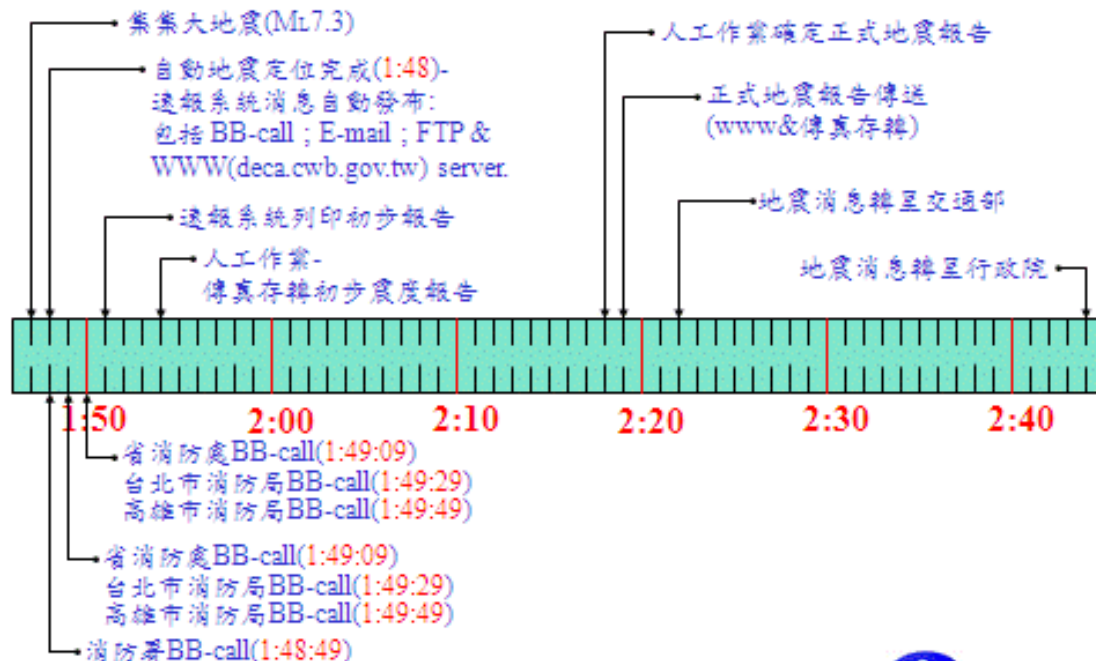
集集大地震(ML7.3)

自動地震定位完成(1:48)-
速報系統消息自動發布:
包括 BB-call ; E-mail ; FTP &
WWW(deca.cwb.gov.tw) server.

速報系統列印初步報告

人工作業-
傳真存轉初步震度報告

人工作業確定正式地震報告

正式地震報告傳送
(www&傳真存轉)

地震消息轉呈交通部

地震消息轉呈行政院

1:50 2:00 2:10 2:20 2:30 2:40

省消防處BB-call(1:49:09)
台北市消防局BB-call(1:49:29)
高雄市消防局BB-call(1:49:49)

省消防處BB-call(1:49:09)
台北市消防局BB-call(1:49:29)
高雄市消防局BB-call(1:49:49)

消防署BB-call(1:48:49)